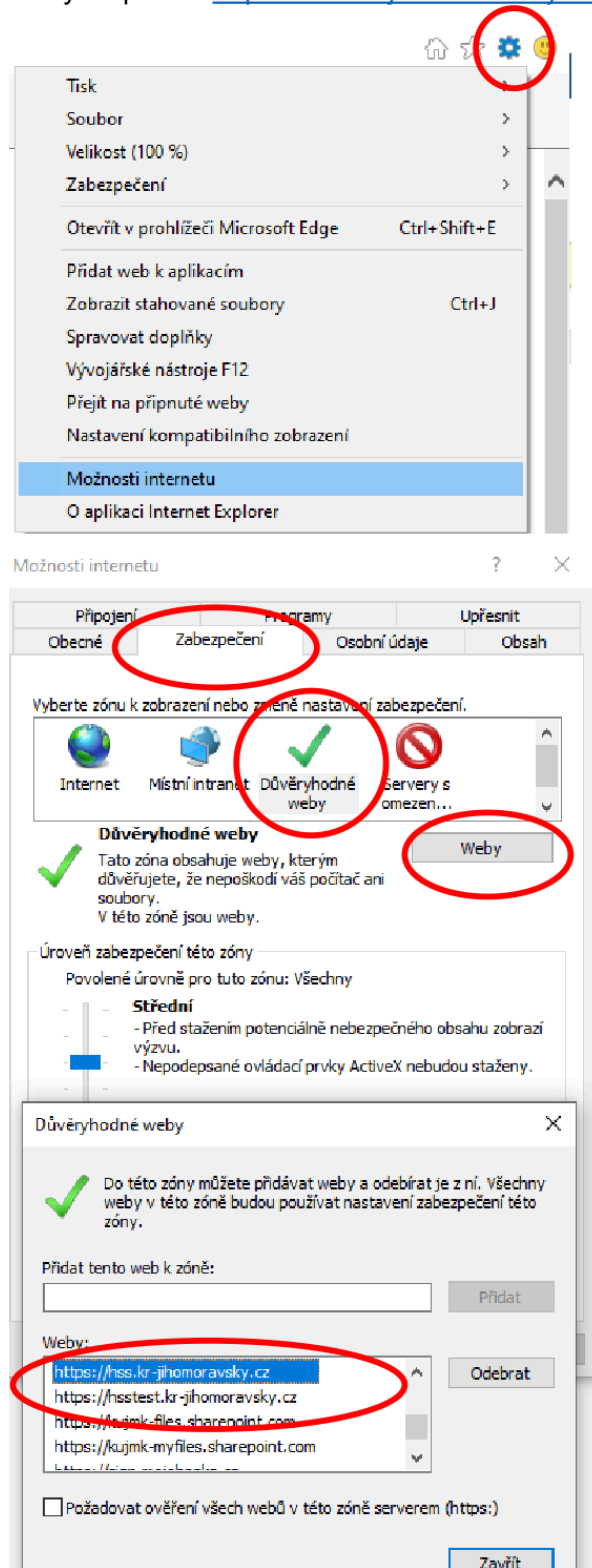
Tisk
Soubor
Velikost (100 %)
Zabezpečení
Otevřít v prohlížeči Microsoft Edge Ctrl+Shift+E
Přidat web k aplikacím
Zobrazit stahované soubory Ctrl+J
Spravovat doplňky
Vývojářské nástroje F12
Přejít na připnuté weby
Nastavení kompatibilního zobrazení
Možnosti internetu
O aplikaci Internet Explorer

Možnosti internetu ? ×

Připojení Programy Upřesnit
Obecné Zabezpečení Osobní údaje Obsah

Vyberte zónu k zobrazení nebo změně nastavení zabezpečení.

Internet Místní intranet Důvěryhodné weby Servery s omezen...

Důvěryhodné weby
Tato zóna obsahuje weby, kterým důvěřujete, že nepoškodí váš počítač ani soubory.
V této zóně jsou weby.

Weby

Úroveň zabezpečení této zóny
Povolené úrovně pro tuto zónu: Všechny
Střední
- Před stažením potenciálně nebezpečného obsahu zobrazí výzvu.
- Nepodepsané ovládací prvky ActiveX nebudou staženy.

Důvěryhodné weby ×

Do této zóny můžete přidávat weby a odebírat je z ní. Všechny weby v této zóně budou používat nastavení zabezpečení této zóny.

Přidat tento web k zóně:

Přidat

Weby:
https://hss.kr-jihomoravsky.cz
https://hsstest.kr-jihomoravsky.cz
https://kujmk-files.sharepoint.com
https://kujmk-myfiles.sharepoint.com
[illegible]

Odebrat

Požadovat ověření všech webů v této zóně serverem (https:)

Zavřít